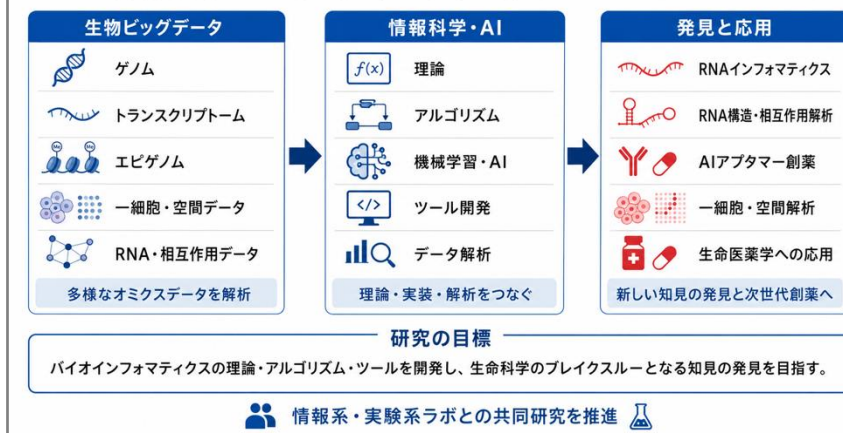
生物ビッグデータ

ゲノム
トランスクリプトーム
Me Me
エピゲノム
一細胞・空間データ
RNA・相互作用データ

多様なオミクスデータを解析

情報科学・AI

$f(x)$
理論
アルゴリズム
機械学習・AI
</>
ツール開発
データ解析

理論・実装・解析をつなぐ

発見と応用

RNAインフォマティクス
RNA構造・相互作用解析
AIアプタマー創薬
一細胞・空間解析
生命医薬学への応用

新しい知見の発見と次世代創薬へ

研究の目標

バイオインフォマティクスの理論・アルゴリズム・ツールを開発し、生命科学のブレイクスルーとなる知見の発見を目指す。

情報系・実験系ラボとの共同研究を推進